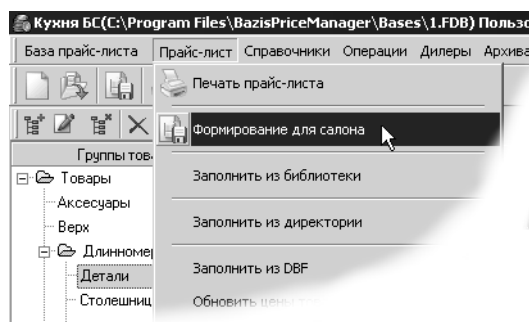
Кухня БС(C:\Program Files\BazisPriceManager\Bases\1.FDB) Пользо

База прайс-листа | Прайс-лист | Справочники | Операции | Дилеры | Архива

Печать прайс-листа

Формирование для салона

Заполнить из библиотеки

Заполнить из директории

Заполнить из DBF

Обновить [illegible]

Группы тов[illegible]

Товары

Аксесуары

Верх

Длинномер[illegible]

Детали

Столешниц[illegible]